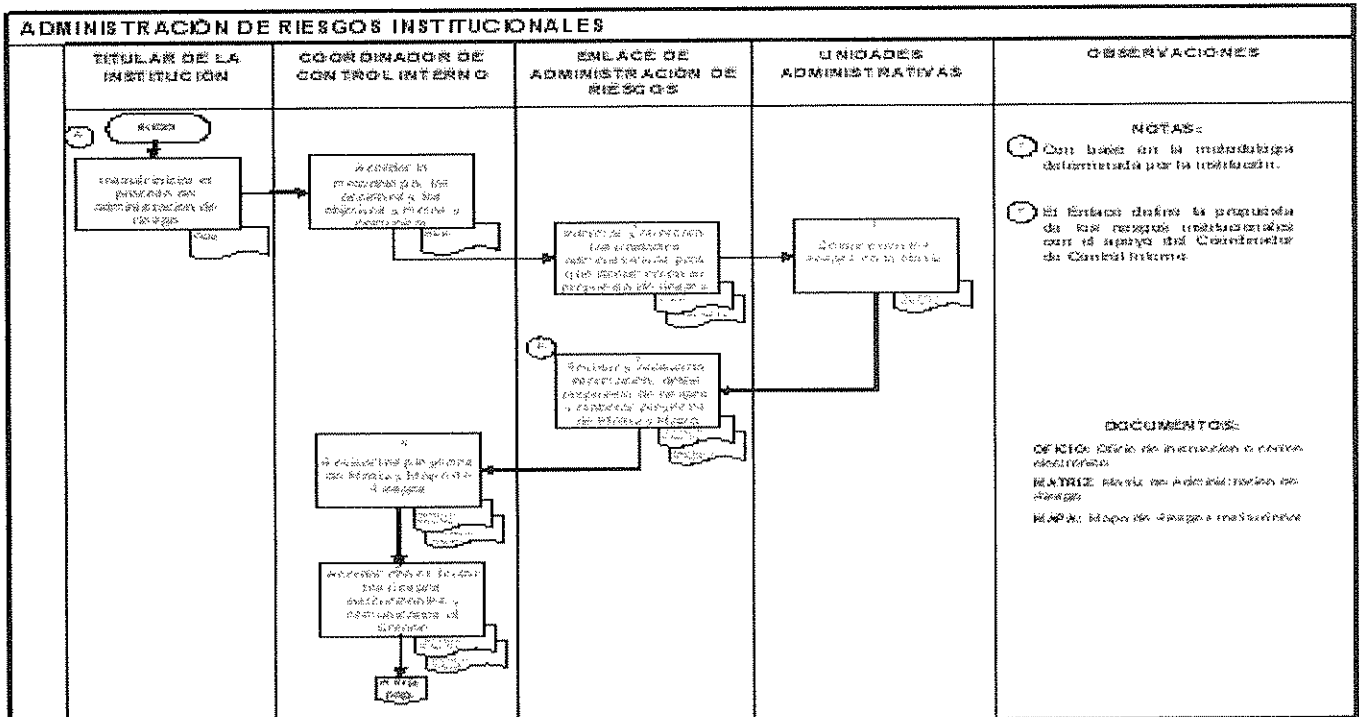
ADMINISTRACIÓN DE RIESGOS INSTITUCIONALES

TITULAR DE LA INSTITUCIÓN

COORDINADOR DE CONTROL INTERNO

ENLACE DE ADMINISTRACIÓN DE RIESGOS

UNIDADES ADMINISTRATIVAS

OBSERVACIONES

INICIO

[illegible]

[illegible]

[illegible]

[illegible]

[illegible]

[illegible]

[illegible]

NOTAS:

Con base en la metodología determinada por la institución.

El Enlace define la propuesta de los riesgos institucionales con el apoyo del Coordinador de Control Interno.

DOCUMENTOS:

OFICIO: Oficio de instrucción o correo electrónico.

MATRIZ: Matriz de Administración de Riesgos.

MAPA: Mapa de Riesgos Institucional.